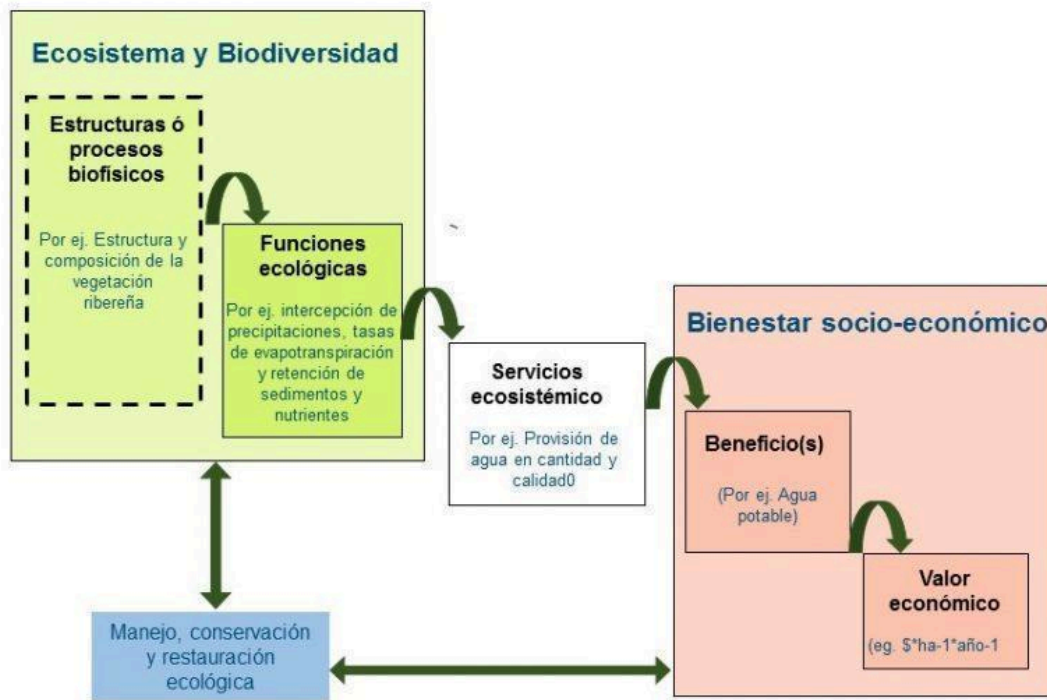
Ecosistema y Biodiversidad

Estructuras ó procesos biofisicos

Por ej. Estructura y composición de la vegetación ribereña

Funciones ecológicas

Por ej. intercepción de precipitaciones, tasas de evapotranspiración y retención de sedimentos y nutrientes

Servicios ecosistémico

Por ej. Provisión de agua en cantidad y calidad0

Bienestar socio-económico

Beneficio(s)

(Por ej. Agua potable)

Valor económico

(eg. $*ha-1*año-1

Manejo, conservación y restauración ecológica